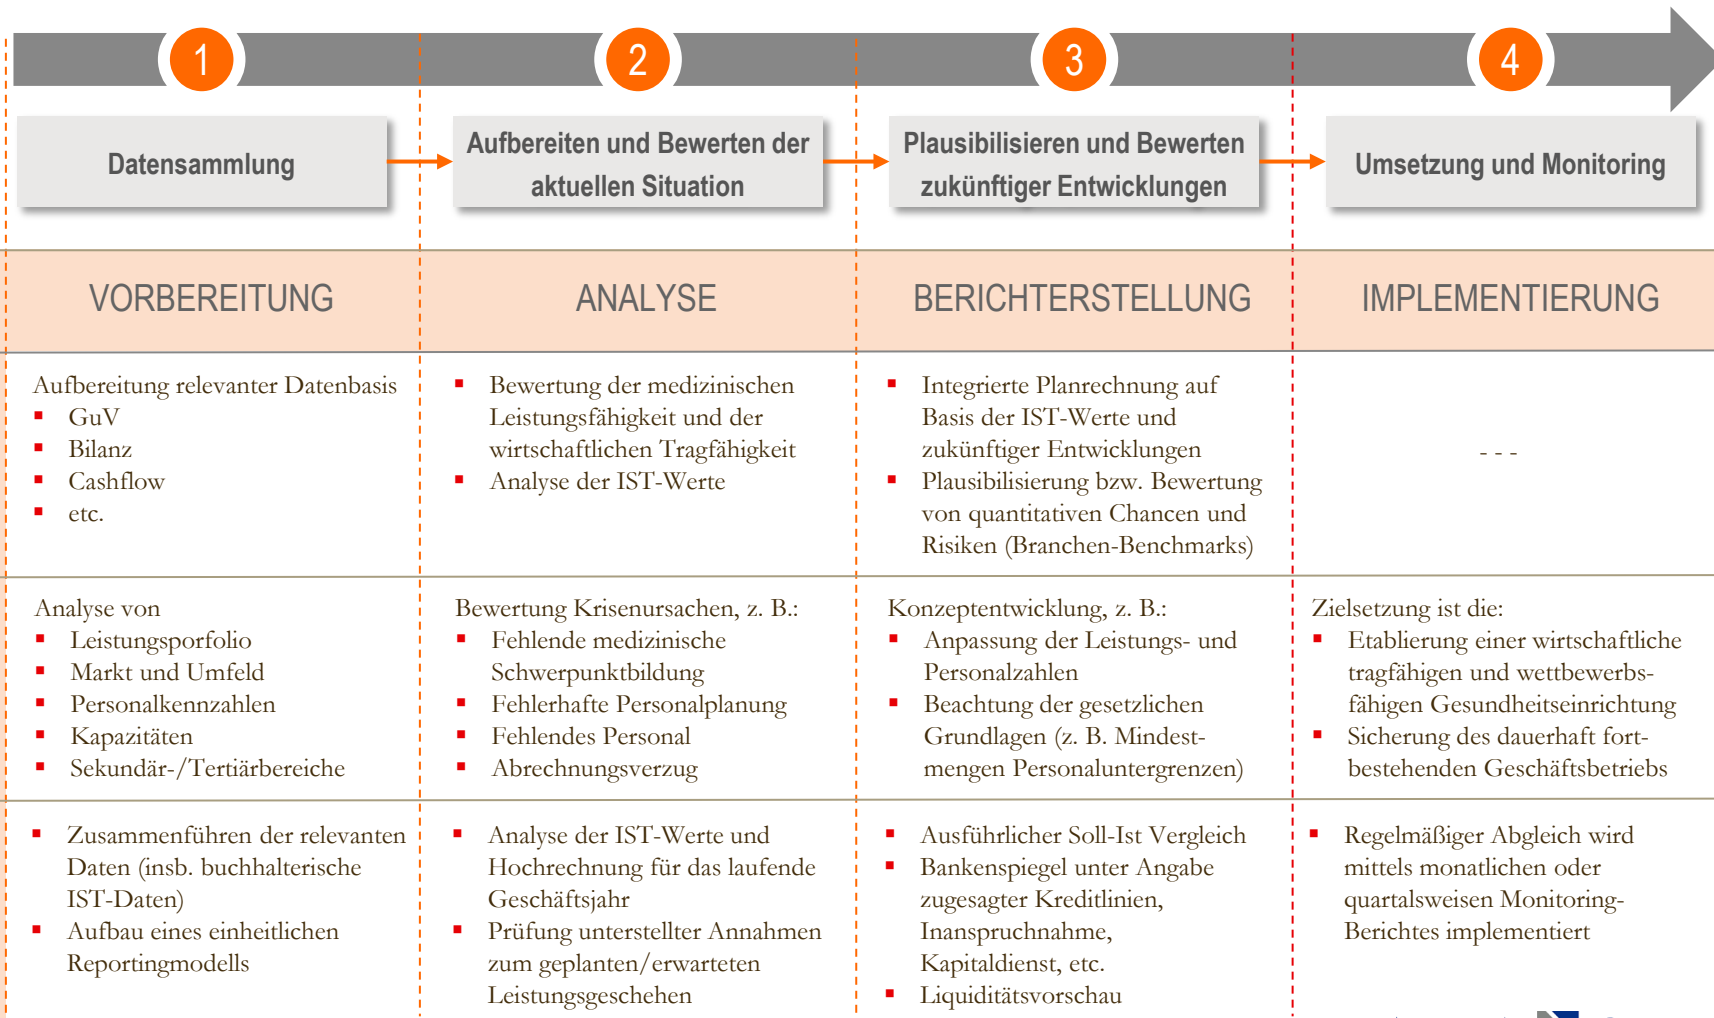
1

2

3

4

Datensammlung

Aufbereiten und Bewerten der aktuellen Situation

Plausibilisieren und Bewerten zukünftiger Entwicklungen

Umsetzung und Monitoring

| VORBEREITUNG | ANALYSE | BERICHTERSTELLUNG | IMPLEMENTIERUNG |
|---|---|---|---|
| Aufbereitung relevanter Datenbasis<br>▪ GuV<br>▪ Bilanz<br>▪ Cashflow<br>▪ etc. | ▪ Bewertung der medizinischen Leistungsfähigkeit und der wirtschaftlichen Tragfähigkeit<br>▪ Analyse der IST-Werte | ▪ Integrierte Planrechnung auf Basis der IST-Werte und zukünftiger Entwicklungen<br>▪ Plausibilisierung bzw. Bewertung von quantitativen Chancen und Risiken (Branchen-Benchmarks) | - - - |
| Analyse von<br>▪ Leistungsporfolio<br>▪ Markt und Umfeld<br>▪ Personalkennzahlen<br>▪ Kapazitäten<br>▪ Sekundär-/Tertiärbereiche | Bewertung Krisenursachen, z. B.:<br>▪ Fehlende medizinische Schwerpunktbildung<br>▪ Fehlerhafte Personalplanung<br>▪ Fehlendes Personal<br>▪ Abrechnungsverzug | Konzeptentwicklung, z. B.:<br>▪ Anpassung der Leistungs- und Personalzahlen<br>▪ Beachtung der gesetzlichen Grundlagen (z. B. Mindestmengen Personaluntergrenzen) | Zielsetzung ist die:<br>▪ Etablierung einer wirtschaftliche tragfähigen und wettbewerbsfähigen Gesundheitseinrichtung<br>▪ Sicherung des dauerhaft fortbestehenden Geschäftsbetriebs |
| ▪ Zusammenführen der relevanten Daten (insb. buchhalterische IST-Daten)<br>▪ Aufbau eines einheitlichen Reportingmodells | ▪ Analyse der IST-Werte und Hochrechnung für das laufende Geschäftsjahr<br>▪ Prüfung unterstellter Annahmen zum geplanten/erwarteten Leistungsgeschehen | ▪ Ausführlicher Soll-Ist Vergleich<br>▪ Bankenspiegel unter Angabe zugesagter Kreditlinien, Inanspruchnahme, Kapitaldienst, etc.<br>▪ Liquiditätsvorschau | ▪ Regelmäßiger Abgleich wird mittels monatlichen oder quartalsweisen Monitoring-Berichtes implementiert |